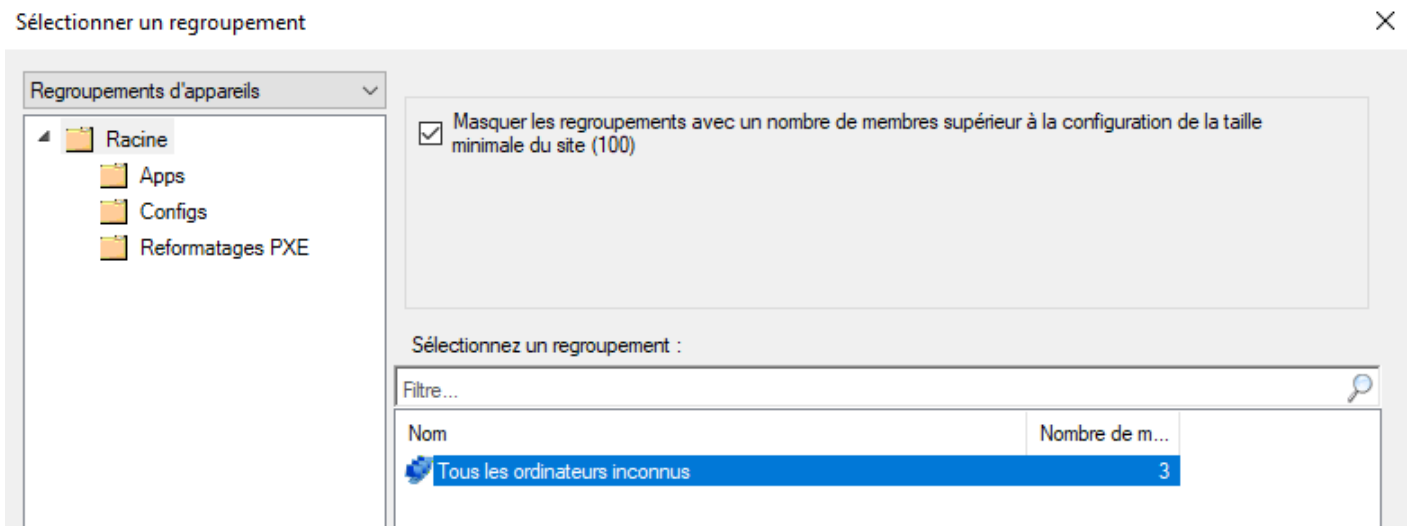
Sélectionner un regroupement

Regroupements d'appareils

Racine
Apps
Configs
Reformatages PXE

Masquer les regroupements avec un nombre de membres supérieur à la configuration de la taille minimale du site (100)

Sélectionnez un regroupement :

Filtre...

| Nom | Nombre de m... |
|---|---|
| Tous les ordinateurs inconnus | 3 |